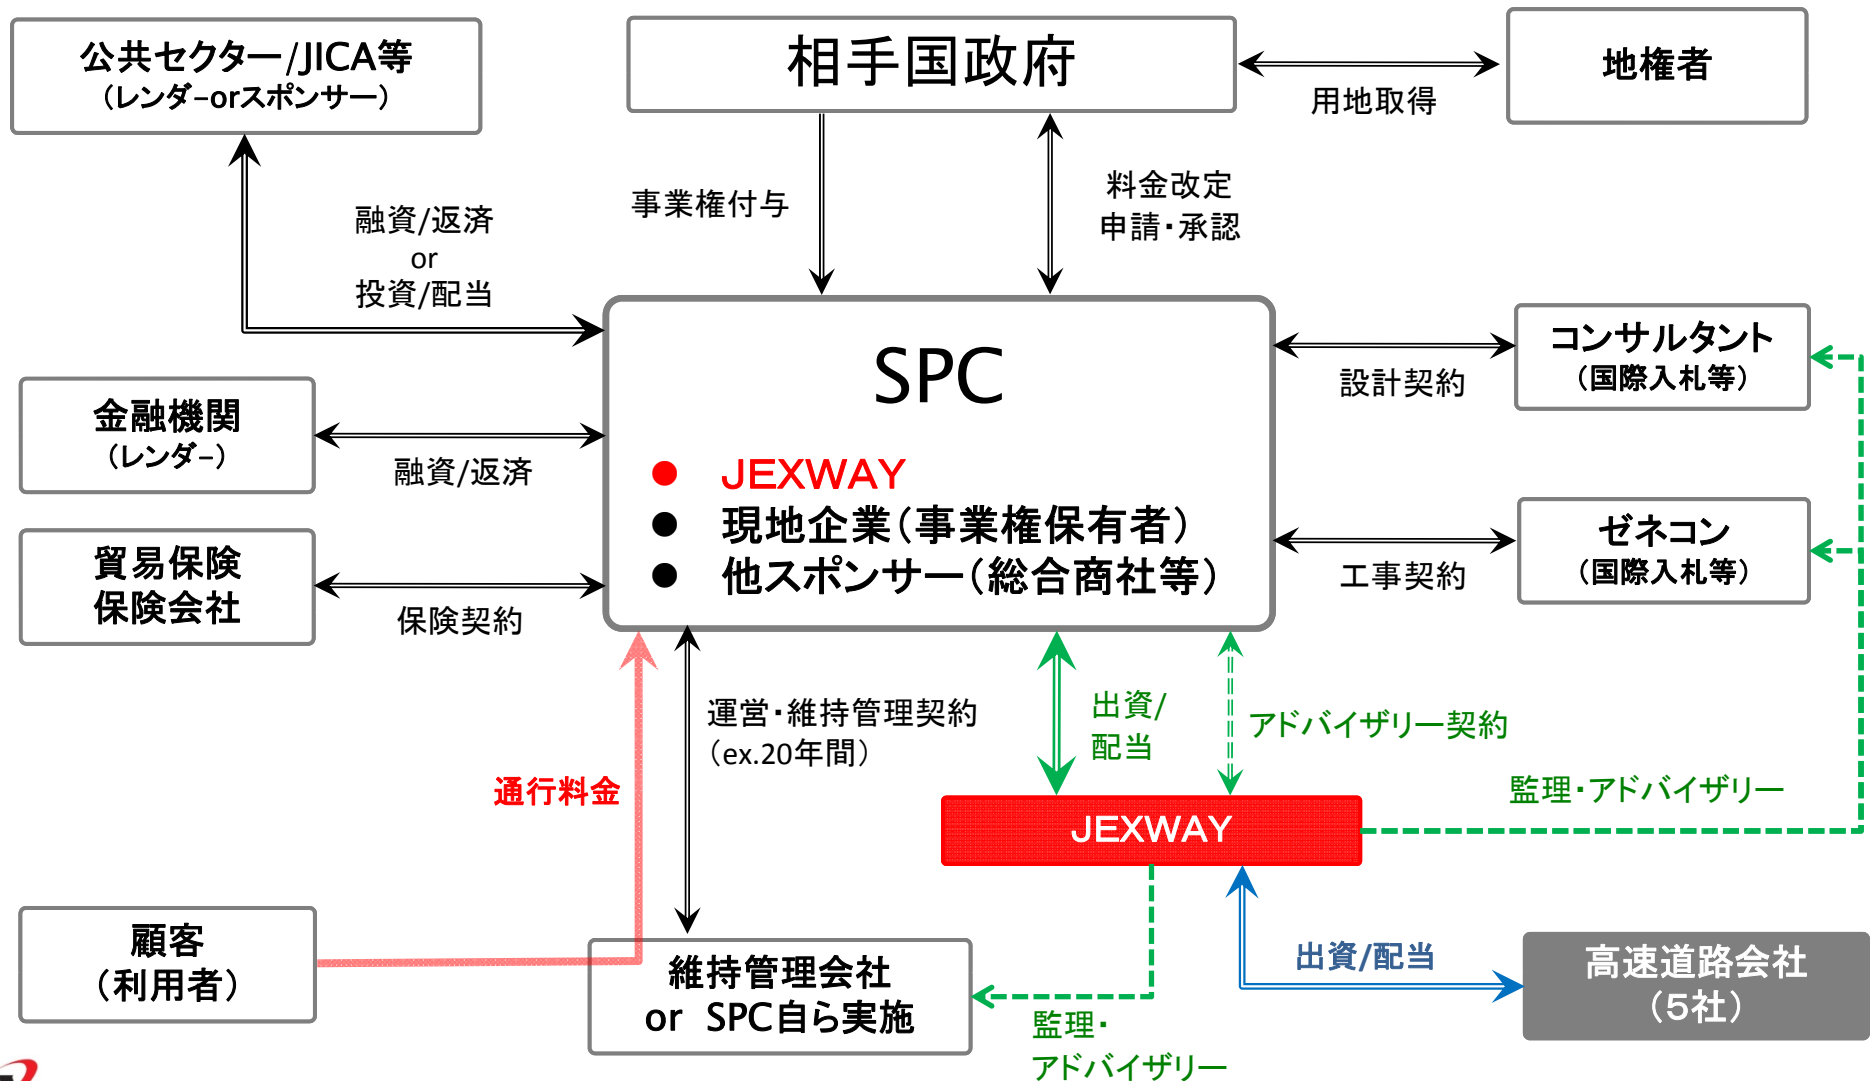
公共セクター/JICA等
（レンダ-orスポンサー）

相手国政府

地権者

用地取得

事業権付与

料金改定
申請・承認

融資/返済
or
投資/配当

SPC

● JEXWAY
● 現地企業（事業権保有者）
● 他スポンサー（総合商社等）

コンサルタント
（国際入札等）

設計契約

金融機関
（レンダ-）

融資/返済

ゼネコン
（国際入札等）

工事契約

貿易保険
保険会社

保険契約

運営・維持管理契約
（ex.20年間）

出資/
配当

アドバイザリー契約

監理・アドバイザリー

通行料金

JEXWAY

顧客
（利用者）

維持管理会社
or SPC自ら実施

出資/配当

高速道路会社
（5社）

監理・
アドバイザリー